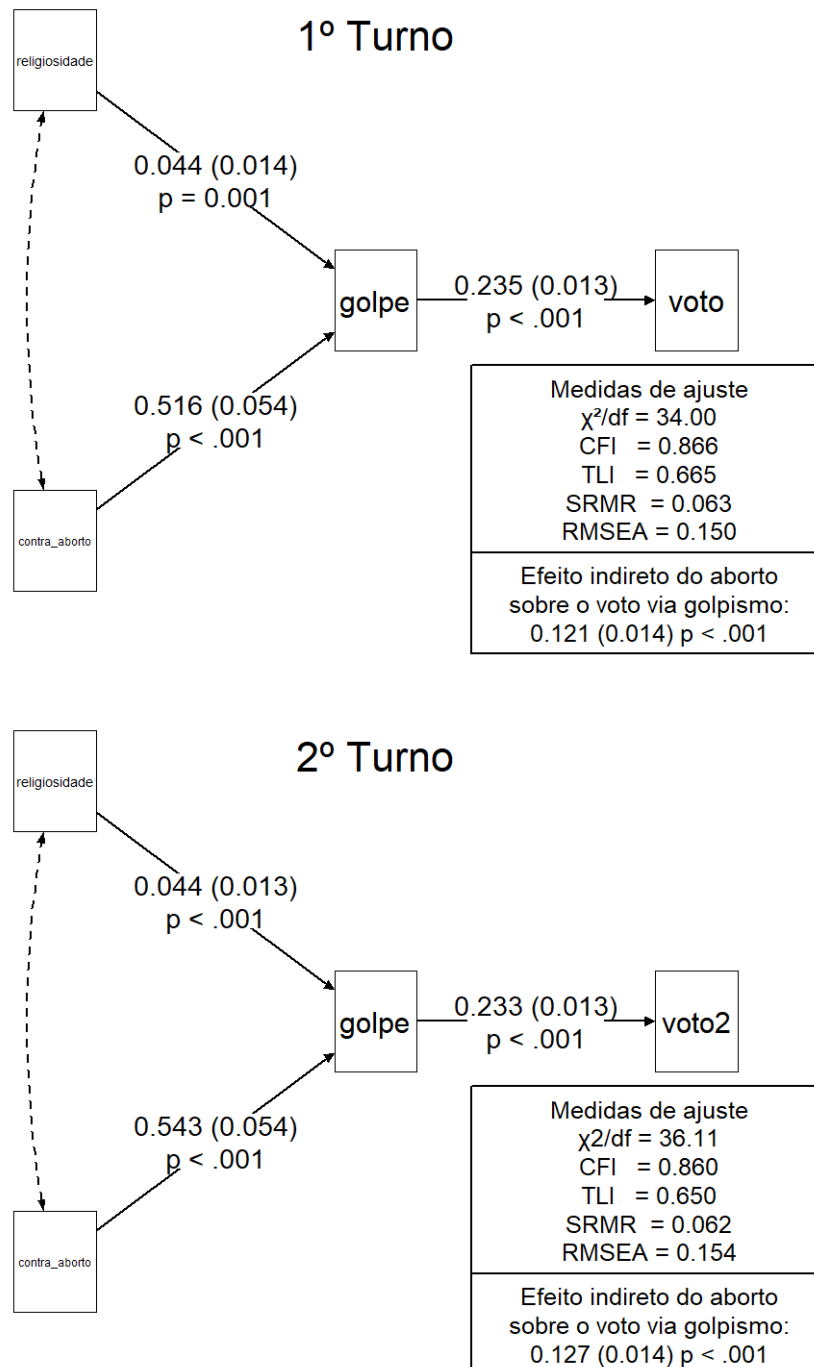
1º Turno

religiosidade

0.044 (0.014)
p = 0.001

golpe

0.235 (0.013)
p < .001

voto

0.516 (0.054)
p < .001

contra_aborto

Medidas de ajuste
$\chi^2$/df = 34.00
CFI = 0.866
TLI = 0.665
SRMR = 0.063
RMSEA = 0.150

Efeito indireto do aborto sobre o voto via golpismo:
0.121 (0.014) p < .001

2º Turno

religiosidade

0.044 (0.013)
p < .001

golpe

0.233 (0.013)
p < .001

voto2

0.543 (0.054)
p < .001

contra_aborto

Medidas de ajuste
$\chi$2/df = 36.11
CFI = 0.860
TLI = 0.650
SRMR = 0.062
RMSEA = 0.154

Efeito indireto do aborto sobre o voto via golpismo:
0.127 (0.014) p < .001